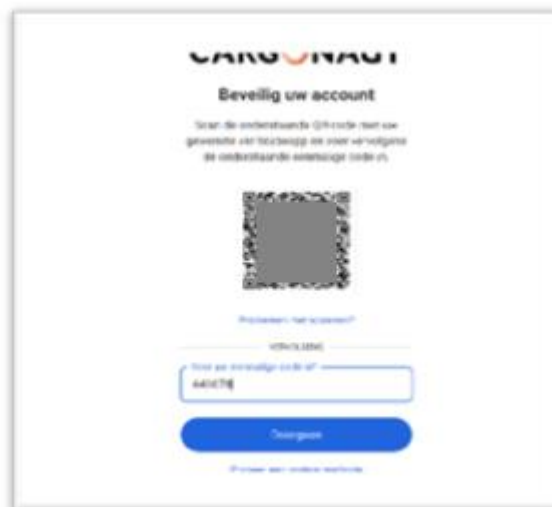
CARGONAUT

Beveilig uw account

Scan de onderstaande QR-code met uw gewenste authenticatorapp en voer vervolgens de onderstaande eenmalige code in.

Problemen met scannen?

VERVOLGENS

Voer uw eenmalige code in*

440678

Doorgaan

Probeer een andere methode